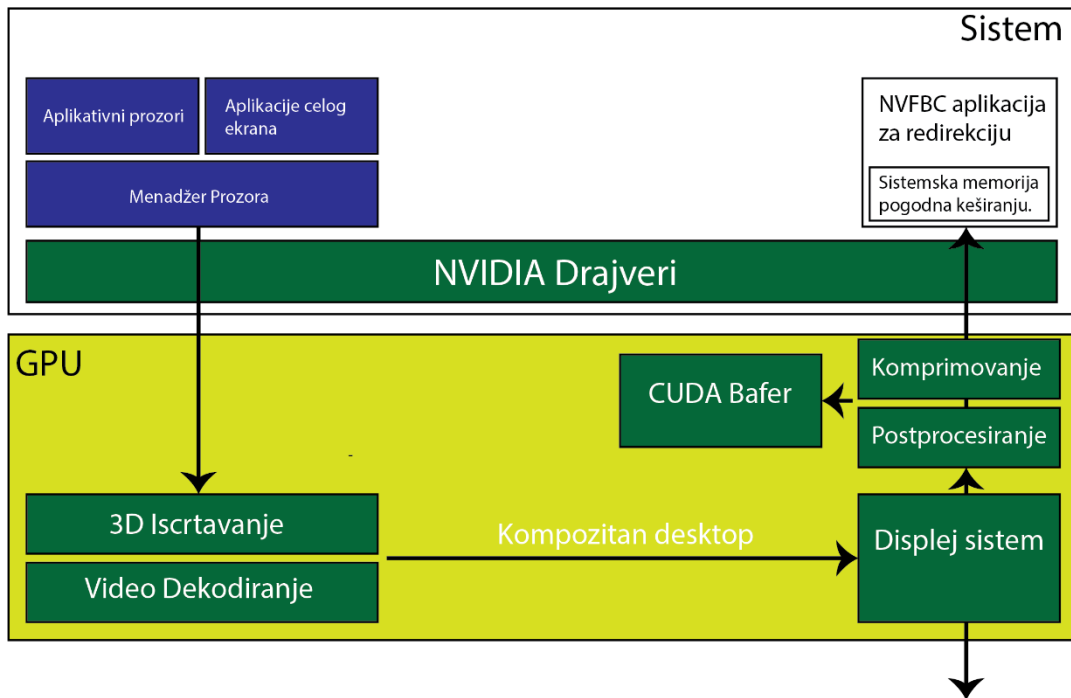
Sistem

Aplikativni prozori

Aplikacije celog ekrana

Menadžer Prozora

NVFBC aplikacija za redirekciju

Sistemska memorija pogodna keširanju.

NVIDIA Drajveri

GPU

CUDA Bafer

Komprimovanje

Postprocesiranje

3D Iscrtavanje

Video Dekodiranje

Kompozitan desktop

Displej sistem